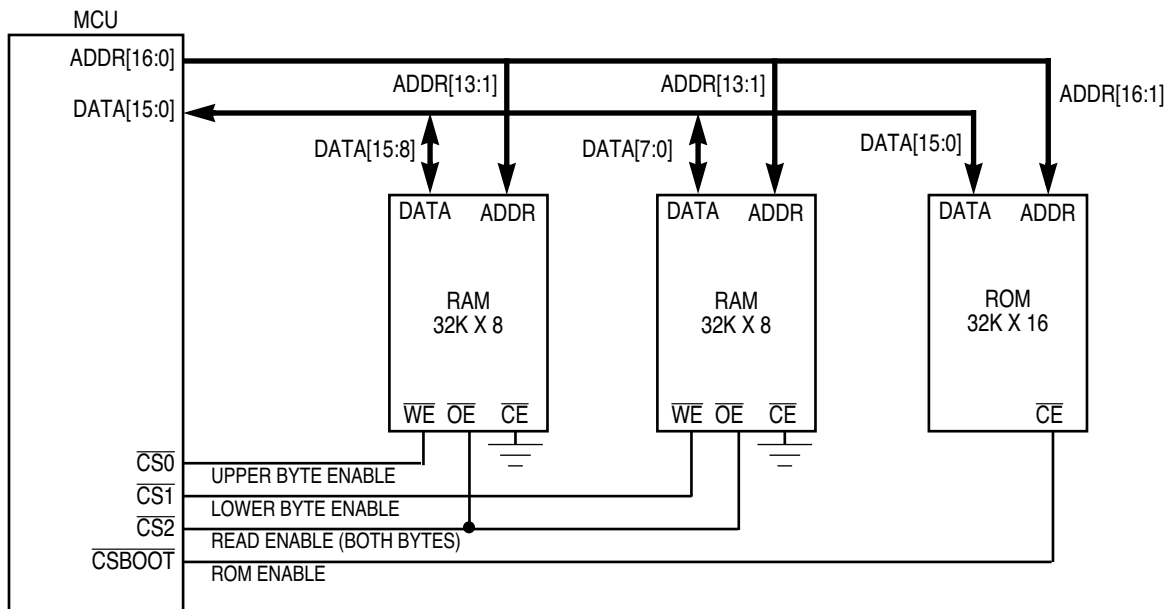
MCU

ADDR[16:0]

DATA[15:0]

ADDR[13:1]

ADDR[13:1]

ADDR[16:1]

DATA[15:8]

DATA[7:0]

DATA[15:0]

DATA ADDR

RAM
32K X 8

$\overline{WE}$ $\overline{OE}$ $\overline{CE}$

DATA ADDR

RAM
32K X 8

$\overline{WE}$ $\overline{OE}$ $\overline{CE}$

DATA ADDR

ROM
32K X 16

$\overline{CE}$

$\overline{CS0}$ UPPER BYTE ENABLE

$\overline{CS1}$ LOWER BYTE ENABLE

$\overline{CS2}$ READ ENABLE (BOTH BYTES)

$\overline{CSBOOT}$ ROM ENABLE